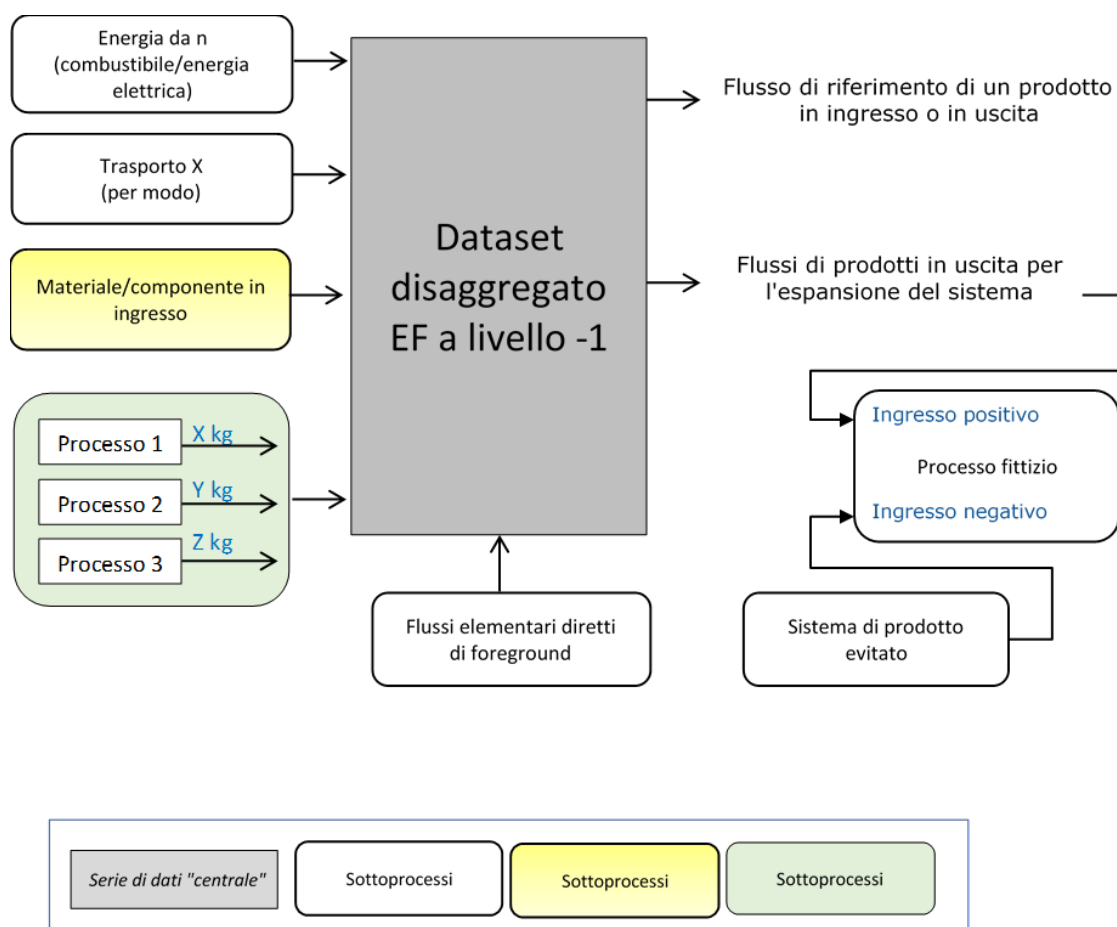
Energia da n (combustibile/energia elettrica)

Trasporto X (per modo)

Materiale/componente in ingresso

Processo 1
X kg
Processo 2
Y kg
Processo 3
Z kg

Dataset disaggregato EF a livello -1

Flussi elementari diretti di foreground

Flusso di riferimento di un prodotto in ingresso o in uscita

Flussi di prodotti in uscita per l'espansione del sistema

Ingresso positivo
Processo fittizio
Ingresso negativo

Sistema di prodotto evitato

Serie di dati "centrale"
Sottoprocessi
Sottoprocessi
Sottoprocessi